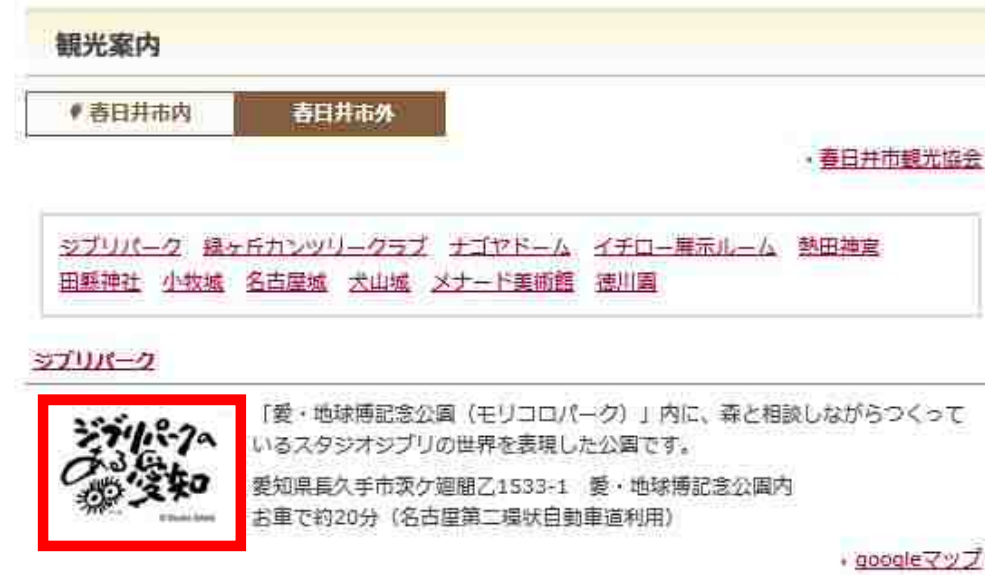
観光案内

春日井市内 | 春日井市外

・春日井市観光協会

ジブリパーク　緑ヶ丘カンツリークラブ　ナゴヤドーム　イチロー展示ルーム　熱田神宮
田縣神社　小牧城　名古屋城　犬山城　メナード美術館　徳川園

ジブリパーク

ジブリパークへある愛知

© Studio Ghibli

「愛・地球博記念公園（モリコロパーク）」内に、森と相談しながらつくっているスタジオジブリの世界を表現した公園です。

愛知県長久手市茨ケ廻間乙1533-1　愛・地球博記念公園内
お車で約20分（名古屋第二環状自動車道利用）

・googleマップ